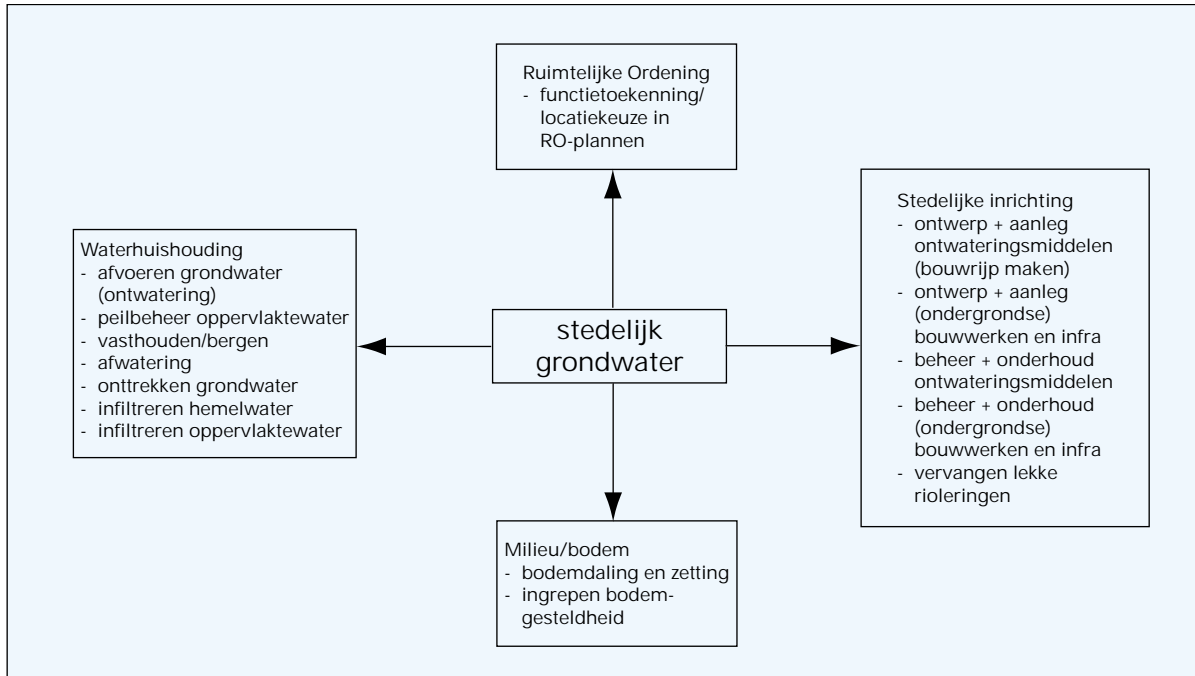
Ruimtelijke Ordening
- functietoekenning/ locatiekeuze in RO-plannen

Waterhuishouding
- afvoeren grondwater (ontwatering)
- peilbeheer oppervlaktewater
- vasthouden/bergen
- afwatering
- onttrekken grondwater
- infiltreren hemelwater
- infiltreren oppervlaktewater

stedelijk grondwater

Stedelijke inrichting
- ontwerp + aanleg ontwateringsmiddelen (bouwrijp maken)
- ontwerp + aanleg (ondergrondse) bouwwerken en infra
- beheer + onderhoud ontwateringsmiddelen
- beheer + onderhoud (ondergrondse) bouwwerken en infra
- vervangen lekke rioleringen

Milieu/bodem
- bodemdaling en zetting
- ingrepen bodemgesteldheid